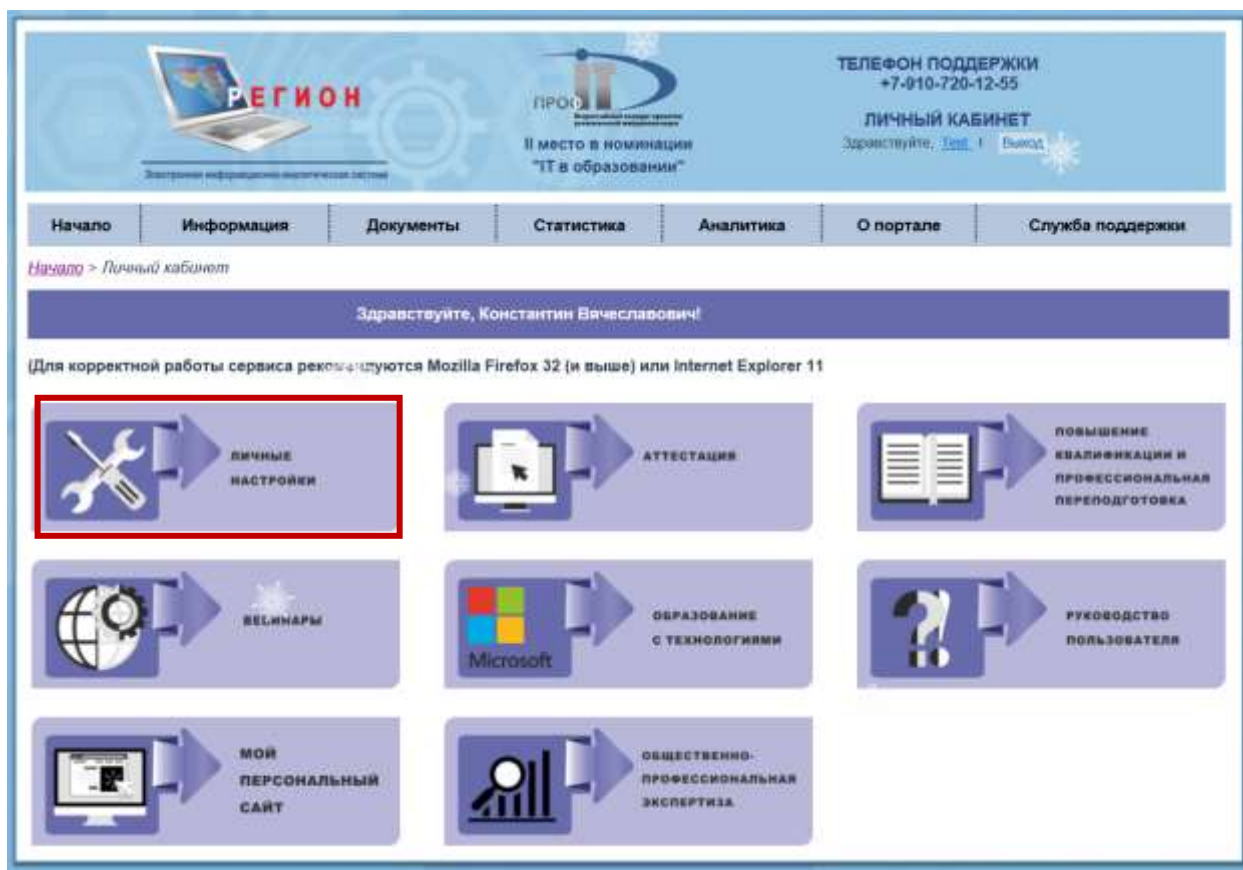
РЕГИОН

Электронная информационно-аналитическая система

ПРОФ IT

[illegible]

II место в номинации "IT в образовании"

ТЕЛЕФОН ПОДДЕРЖКИ
+7-910-720-12-55

ЛИЧНЫЙ КАБИНЕТ

Здравствуйте, Test ! Выход

Начало | Информация | Документы | Статистика | Аналитика | О портале | Служба поддержки

Начало > Личный кабинет

Здравствуйте, Константин Вячеславович!

(Для корректной работы сервиса рекомендуются Mozilla Firefox 32 (и выше) или Internet Explorer 11

ЛИЧНЫЕ НАСТРОЙКИ

АТТЕСТАЦИЯ

ПОВЫШЕНИЕ КВАЛИФИКАЦИИ И ПРОФЕССИОНАЛЬНАЯ ПЕРЕПОДГОТОВКА

ВЕБИНАРЫ

Microsoft

ОБРАЗОВАНИЕ С ТЕХНОЛОГИЯМИ

РУКОВОДСТВО ПОЛЬЗОВАТЕЛЯ

МОЙ ПЕРСОНАЛЬНЫЙ САЙТ

ОБЩЕСТВЕННО-ПРОФЕССИОНАЛЬНАЯ ЭКСПЕРТИЗА